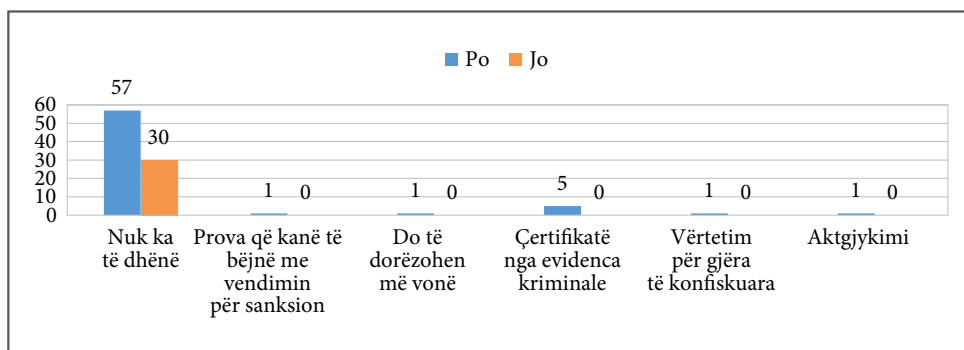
Po Jo

60
50
40
30
20
10
0

57 30
1 0
1 0
5 0
1 0
1 0

Nuk ka të dhënë

Prova që kanë të bëjnë me vendimin për sanksion

Do të dorëzohen më vonë

Çertifikatë nga evidenca kriminale

Vërtetim për gjëra të konfiskuara

Aktgjykimi